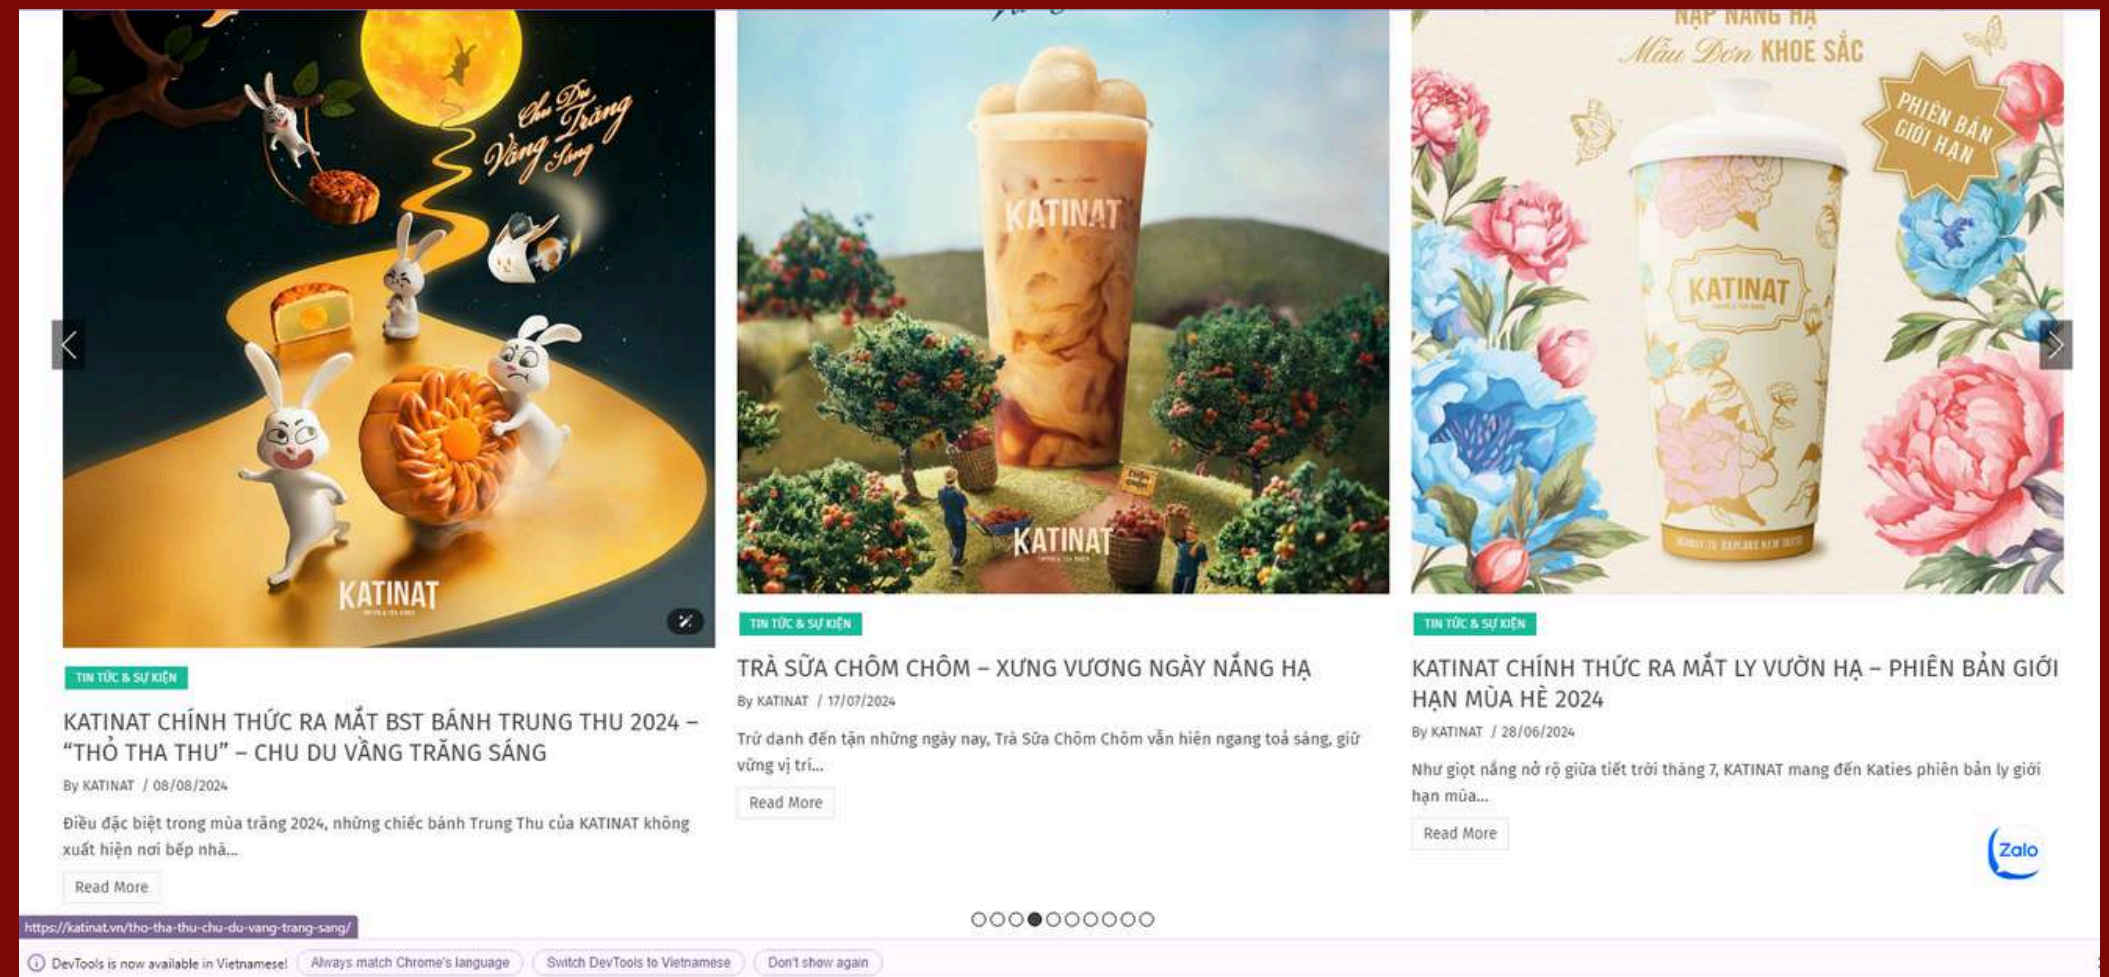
Chu Du Vầng Trăng Sáng

KATINAT

TIN TỨC & SỰ KIỆN

KATINAT CHÍNH THỨC RA MẮT BST BÁNH TRUNG THU 2024 – "THỎ THA THU" – CHU DU VẦNG TRĂNG SÁNG

By KATINAT / 08/08/2024

Điều đặc biệt trong mùa trăng 2024, những chiếc bánh Trung Thu của KATINAT không xuất hiện nơi bếp nhà...

Read More

KATINAT

KATINAT

TIN TỨC & SỰ KIỆN

TRÀ SỮA CHÔM CHÔM – XƯNG VƯƠNG NGÀY NẮNG HẠ

By KATINAT / 17/07/2024

Trứ danh đến tận những ngày nay, Trà Sữa Chôm Chôm vẫn hiên ngang toả sáng, giữ vững vị trí...

Read More

NẠP NẮNG HẠ
Mẫu Đơn KHOE SẮC

PHIÊN BẢN GIỚI HẠN

KATINAT

TIN TỨC & SỰ KIỆN

KATINAT CHÍNH THỨC RA MẮT LY VƯỜN HẠ – PHIÊN BẢN GIỚI HẠN MÙA HÈ 2024

By KATINAT / 28/06/2024

Như giọt nắng nở rộ giữa tiết trời tháng 7, KATINAT mang đến Katies phiên bản ly giới hạn mùa...

Read More

Zalo

https://katinat.vn/tho-tha-thu-chu-du-vang-trang-sang/

DevTools is now available in Vietnamese! Always match Chrome's language Switch DevTools to Vietnamese Don't show again